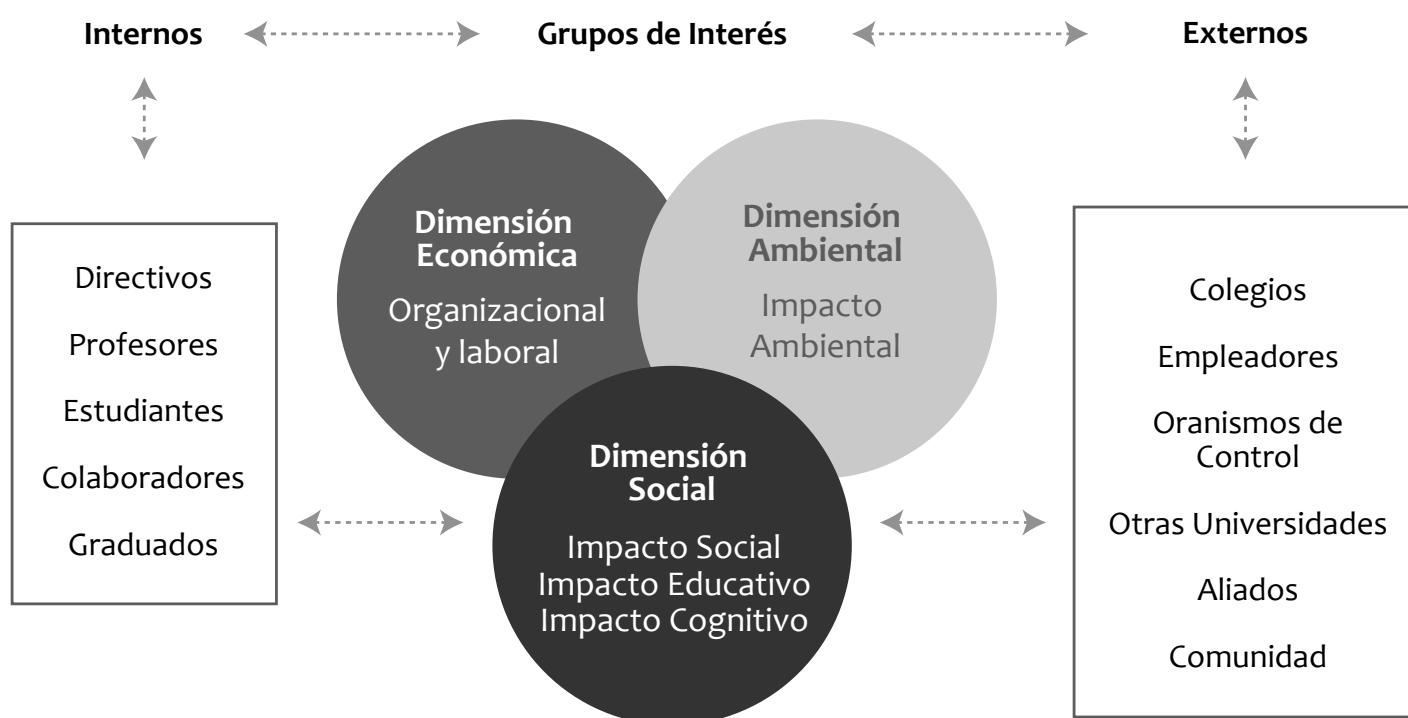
Internos

Grupos de Interés

Externos

Directivos

Profesores

Estudiantes

Colaboradores

Graduados

Dimensión Económica

Organizacional y laboral

Dimensión Ambiental

Impacto Ambiental

Dimensión Social

Impacto Social
Impacto Educativo
Impacto Cognitivo

Colegios

Empleadores

Oranismos de Control

Otras Universidades

Aliados

Comunidad